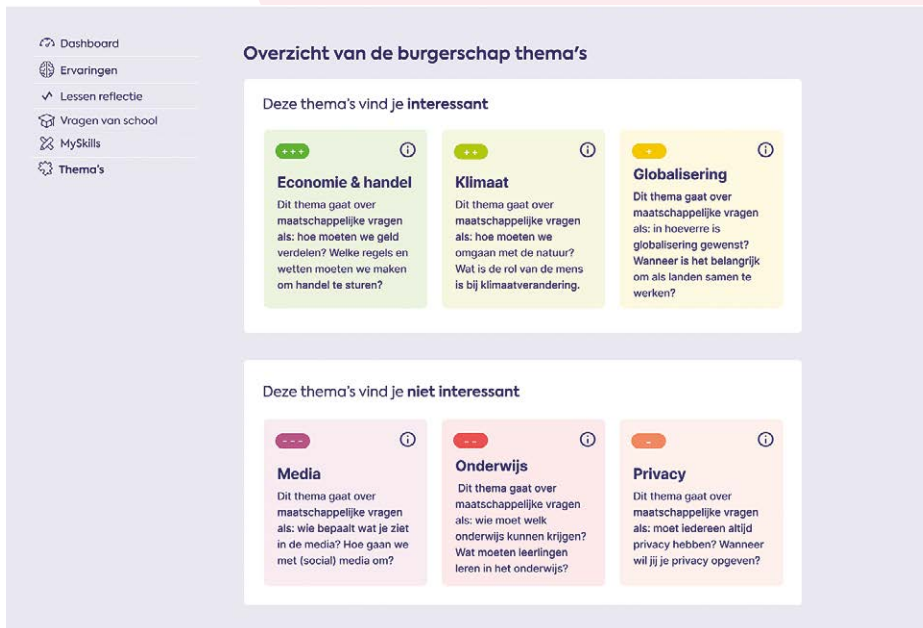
Dashboard
Ervaringen
Lessen reflectie
Vragen van school
MySkills
Thema's

Overzicht van de burgerschap thema's

Deze thema's vind je **interessant**

+++
Economie & handel
Dit thema gaat over maatschappelijke vragen als: hoe moeten we geld verdelen? Welke regels en wetten moeten we maken om handel te sturen?

++
Klimaat
Dit thema gaat over maatschappelijke vragen als: hoe moeten we omgaan met de natuur? Wat is de rol van de mens is bij klimaatverandering.

+
Globalisering
Dit thema gaat over maatschappelijke vragen als: in hoeverre is globalisering gewenst? Wanneer is het belangrijk om als landen samen te werken?

Deze thema's vind je **niet interessant**

---
Media
Dit thema gaat over maatschappelijke vragen als: wie bepaalt wat je ziet in de media? Hoe gaan we met (social) media om?

--
Onderwijs
Dit thema gaat over maatschappelijke vragen als: wie moet welk onderwijs kunnen krijgen? Wat moeten leerlingen leren in het onderwijs?

-
Privacy
Dit thema gaat over maatschappelijke vragen als: moet iedereen altijd privacy hebben? Wanneer wil jij je privacy opgeven?